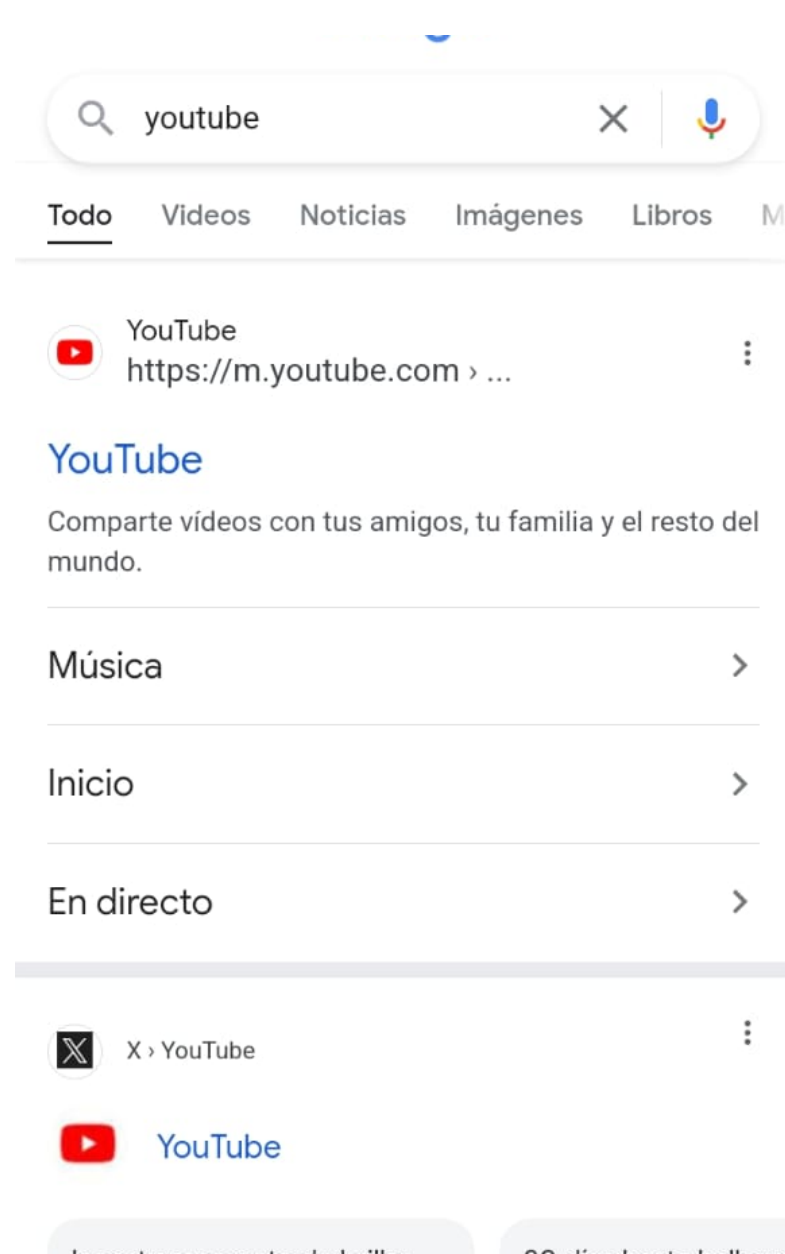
youtube

Todo Videos Noticias Imágenes Libros M

YouTube
https://m.youtube.com › ...

YouTube

Comparte vídeos con tus amigos, tu familia y el resto del mundo.

Música

Inicio

En directo

X › YouTube

YouTube

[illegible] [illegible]